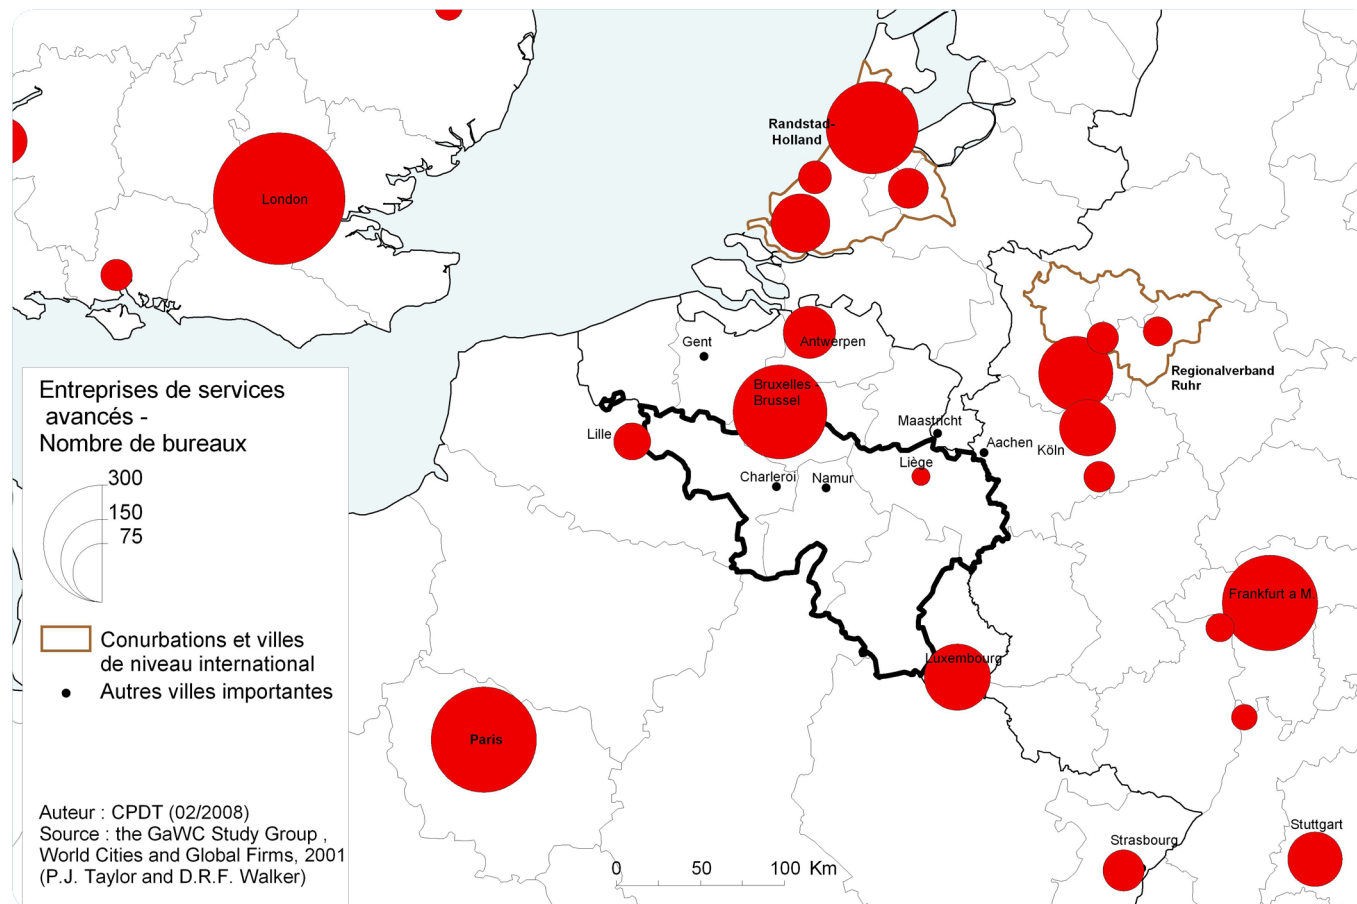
Randstad-Holland

London

Gent

Antwerpen

Regionalverband Ruhr

Entreprises de services avancés - Nombre de bureaux

300
150
75

Bruxelles - Brussel

Lille

Maastricht

Aachen

Köln

Liège

Charleroi

Namur

Frankfurt a M.

Conurbations et villes de niveau international

Autres villes importantes

Luxembourg

Paris

Auteur : CPDT (02/2008)
Source : the GaWC Study Group , World Cities and Global Firms, 2001 (P.J. Taylor and D.R.F. Walker)

0 50 100 Km

Strasbourg

Stuttgart